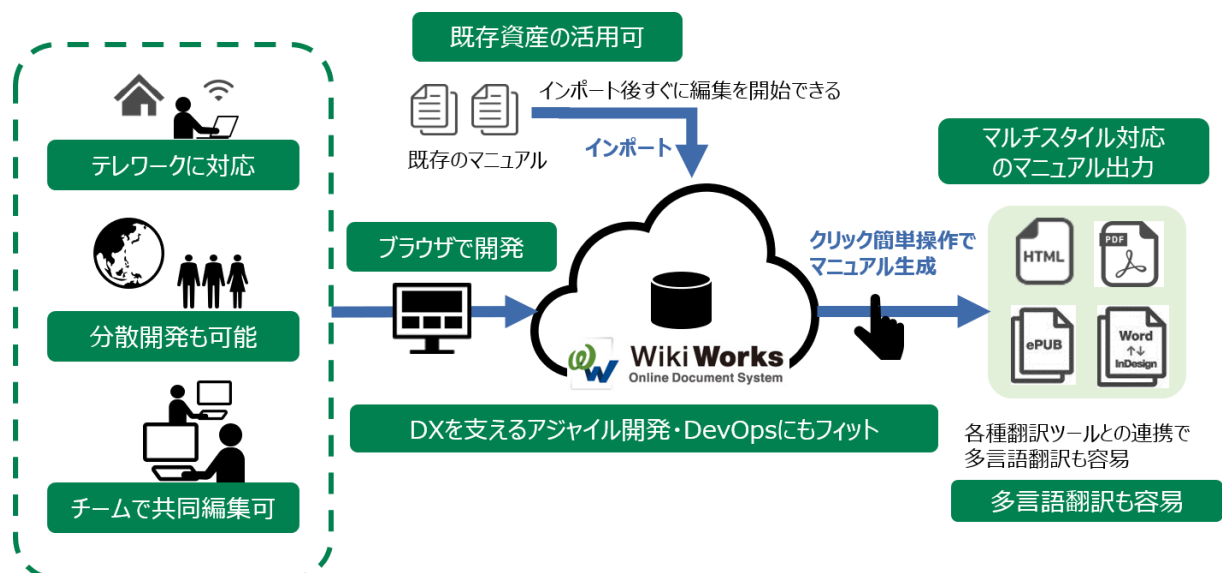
既存資産の活用可

インポート後すぐに編集を開始できる

既存のマニュアル

インポート

テレワークに対応

分散開発も可能

チームで共同編集可

ブラウザで開発

Wiki Works
Online Document System

クリック簡単操作で
マニュアル生成

マルチスタイル対応
のマニュアル出力

HTML

PDF

ePUB

Word
InDesign

DXを支えるアジャイル開発・DevOpsにもフィット

各種翻訳ツールとの連携で
多言語翻訳も容易

多言語翻訳も容易